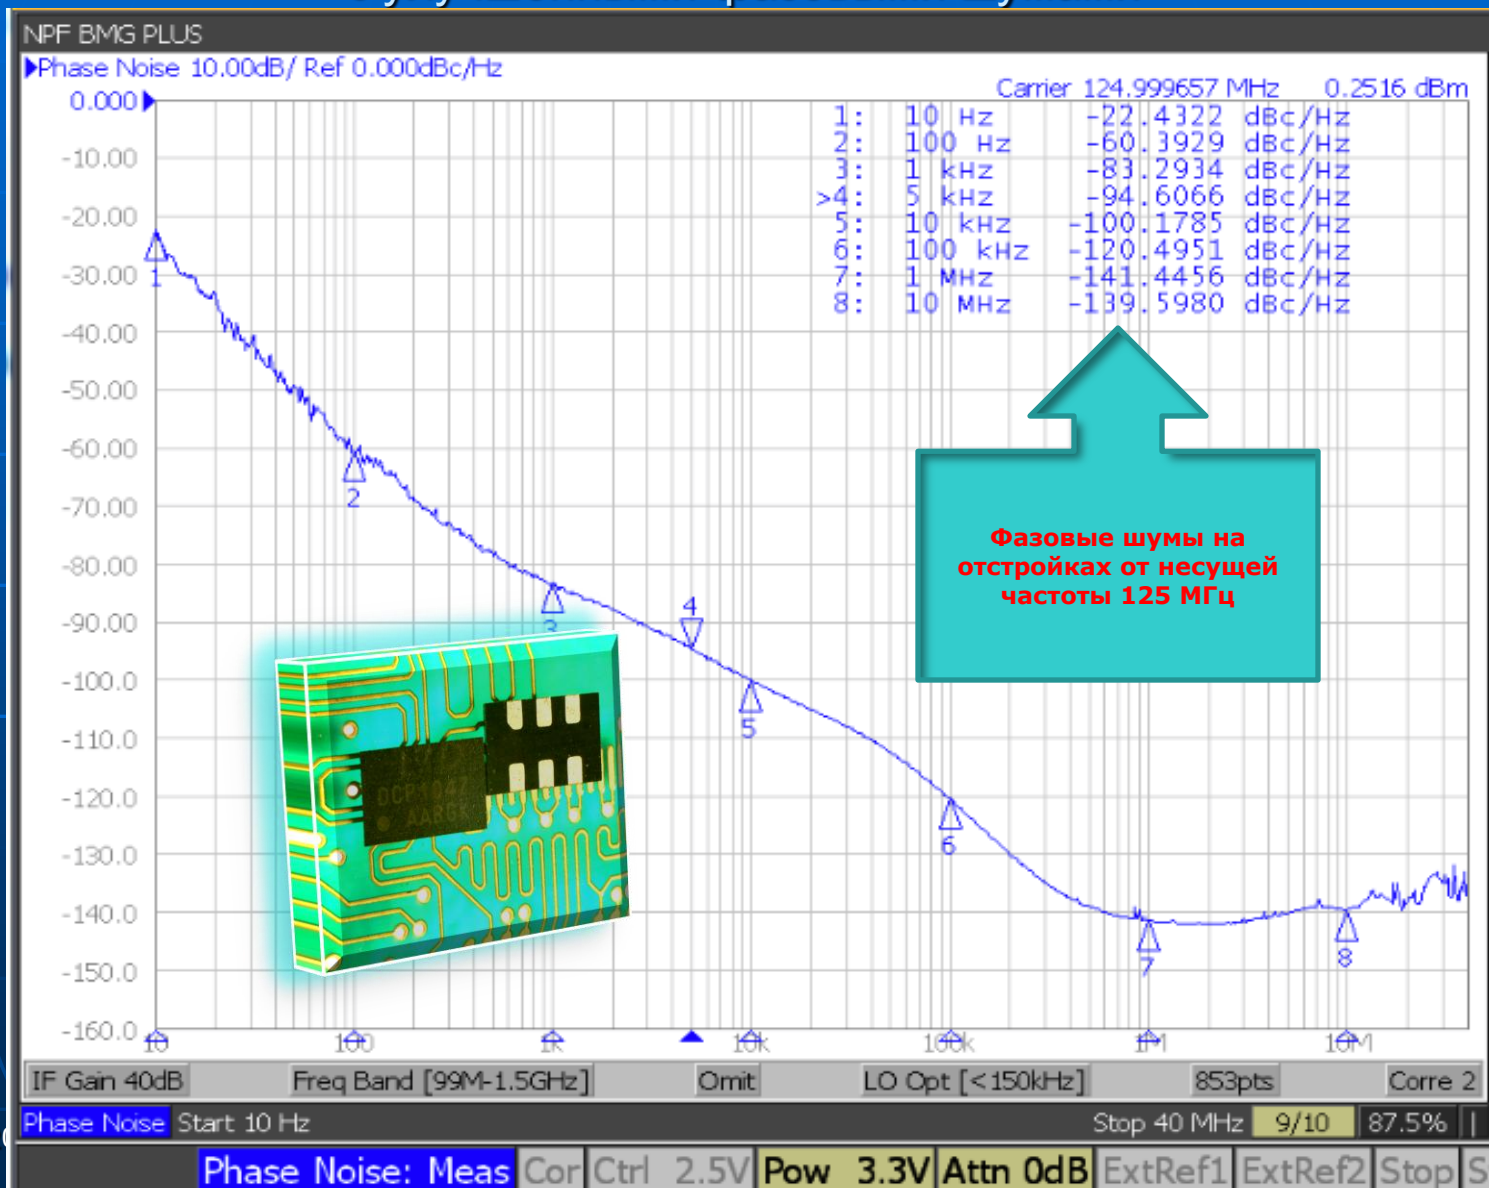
NPF BMG PLUS
▶Phase Noise 10.00dB/ Ref 0.000dBc/Hz
Carrier 124.999657 MHz 0.2516 dBm

| | | |
|---|---|---|
| 1: | 10 Hz | -22.4322 dBc/Hz |
| 2: | 100 Hz | -60.3929 dBc/Hz |
| 3: | 1 kHz | -83.2934 dBc/Hz |
| >4: | 5 kHz | -94.6066 dBc/Hz |
| 5: | 10 kHz | -100.1785 dBc/Hz |
| 6: | 100 kHz | -120.4951 dBc/Hz |
| 7: | 1 MHz | -141.4456 dBc/Hz |
| 8: | 10 MHz | -139.5980 dBc/Hz |

0.000
-10.00
-20.00
-30.00
-40.00
-50.00
-60.00
-70.00
-80.00
-90.00
-100.0
-110.0
-120.0
-130.0
-140.0
-150.0
-160.0

1 2 3 4 5 6 7 8

10 100 1k 10k 100k 1M 10M

Фазовые шумы на отстройках от несущей частоты 125 МГц

DCP1042 AARGK

IF Gain 40dB Freq Band [99M-1.5GHz] Omit LO Opt [<150kHz] 853pts Corre 2
Phase Noise Start 10 Hz Stop 40 MHz 9/10 87.5%
Phase Noise: Meas Cor Ctrl 2.5V Pow 3.3V Attn 0dB ExtRef1 ExtRef2 Stop S